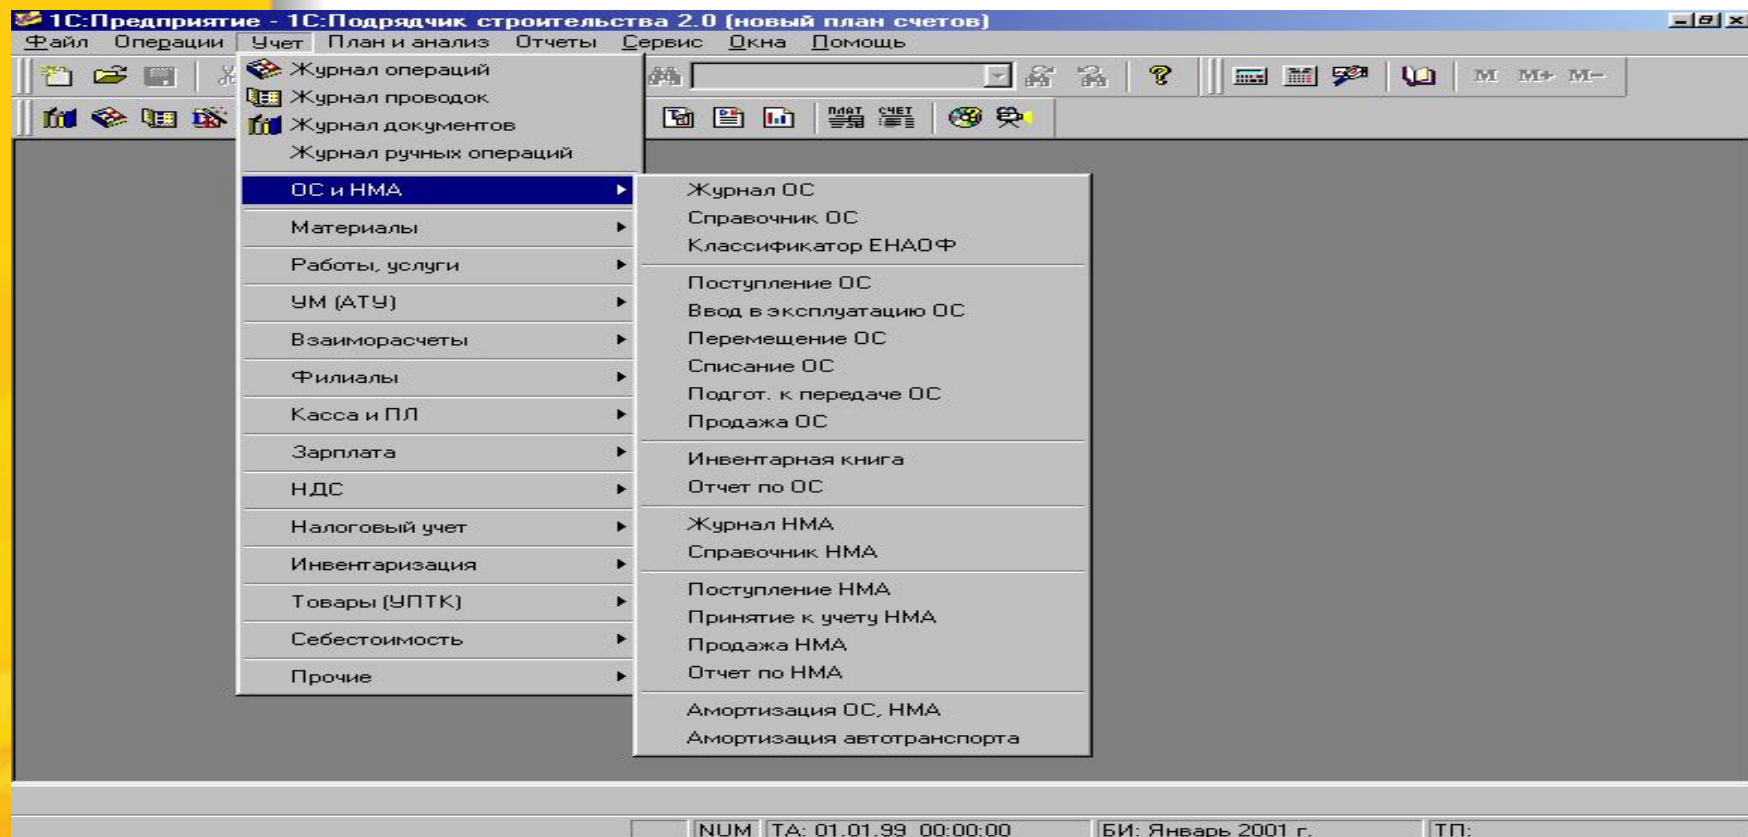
1С:Предприятие - 1С:Подрядчик строительства 2.0 (новый план счетов)

Файл Операции Учет План и анализ Отчеты Сервис Окна Помощь

M M+ M−

Журнал операций
Журнал проводок
Журнал документов
Журнал ручных операций
ОС и НМА
Материалы
Работы, услуги
УМ (АТУ)
Взаиморасчеты
Филиалы
Касса и ПЛ
Зарплата
НДС
Налоговый учет
Инвентаризация
Товары (УПТК)
Себестоимость
Прочие

Журнал ОС
Справочник ОС
Классификатор ЕНАОФ
Поступление ОС
Ввод в эксплуатацию ОС
Перемещение ОС
Списание ОС
Подгот. к передаче ОС
Продажа ОС
Инвентарная книга
Отчет по ОС
Журнал НМА
Справочник НМА
Поступление НМА
Принятие к учету НМА
Продажа НМА
Отчет по НМА
Амортизация ОС, НМА
Амортизация автотранспорта

NUM ТА: 01.01.99 00:00:00 БИ: Январь 2001 г. ТП: